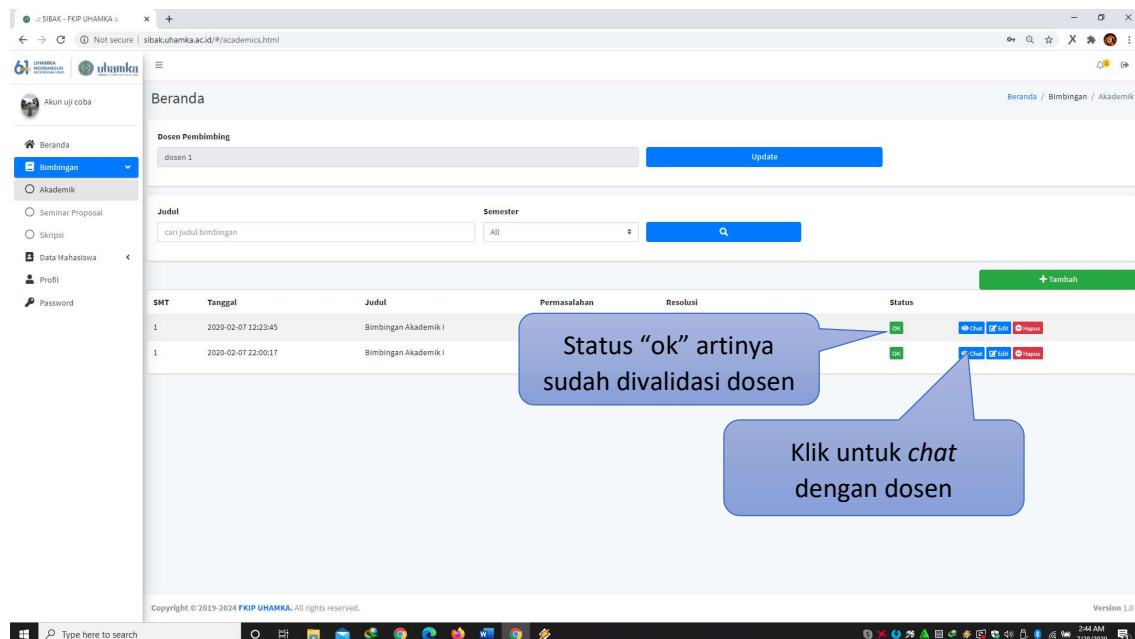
:: SIBAK - FKIP UHAMKA :: × +

Not secure | sibak.uhamka.ac.id/#/academics.html

uhamka

Akun uji coba

Beranda

Bimbingan

Akademik

Seminar Proposal

Skripsi

Data Mahasiswa

Profil

Password

Beranda

Beranda / Bimbingan / Akademik

Dosen Pembimbing

dosen 1

Update

Judul

cari judul bimbingan

Semester

All

+ Tambah

| SMT | Tanggal | Judul | Permasalahan | Resolusi | Status | |
|---|---|---|---|---|---|---|
| 1 | 2020-02-07 12:23:45 | Bimbingan Akademik I | | | OK | Chat Edit Hapus |
| 1 | 2020-02-07 22:00:17 | Bimbingan Akademik I | | | OK | Chat Edit Hapus |

Status “ok” artinya sudah divalidasi dosen

Klik untuk *chat* dengan dosen

Copyright © 2019-2024 FKIP UHAMKA. All rights reserved.

Version 1.0

Type here to search

2:44 AM